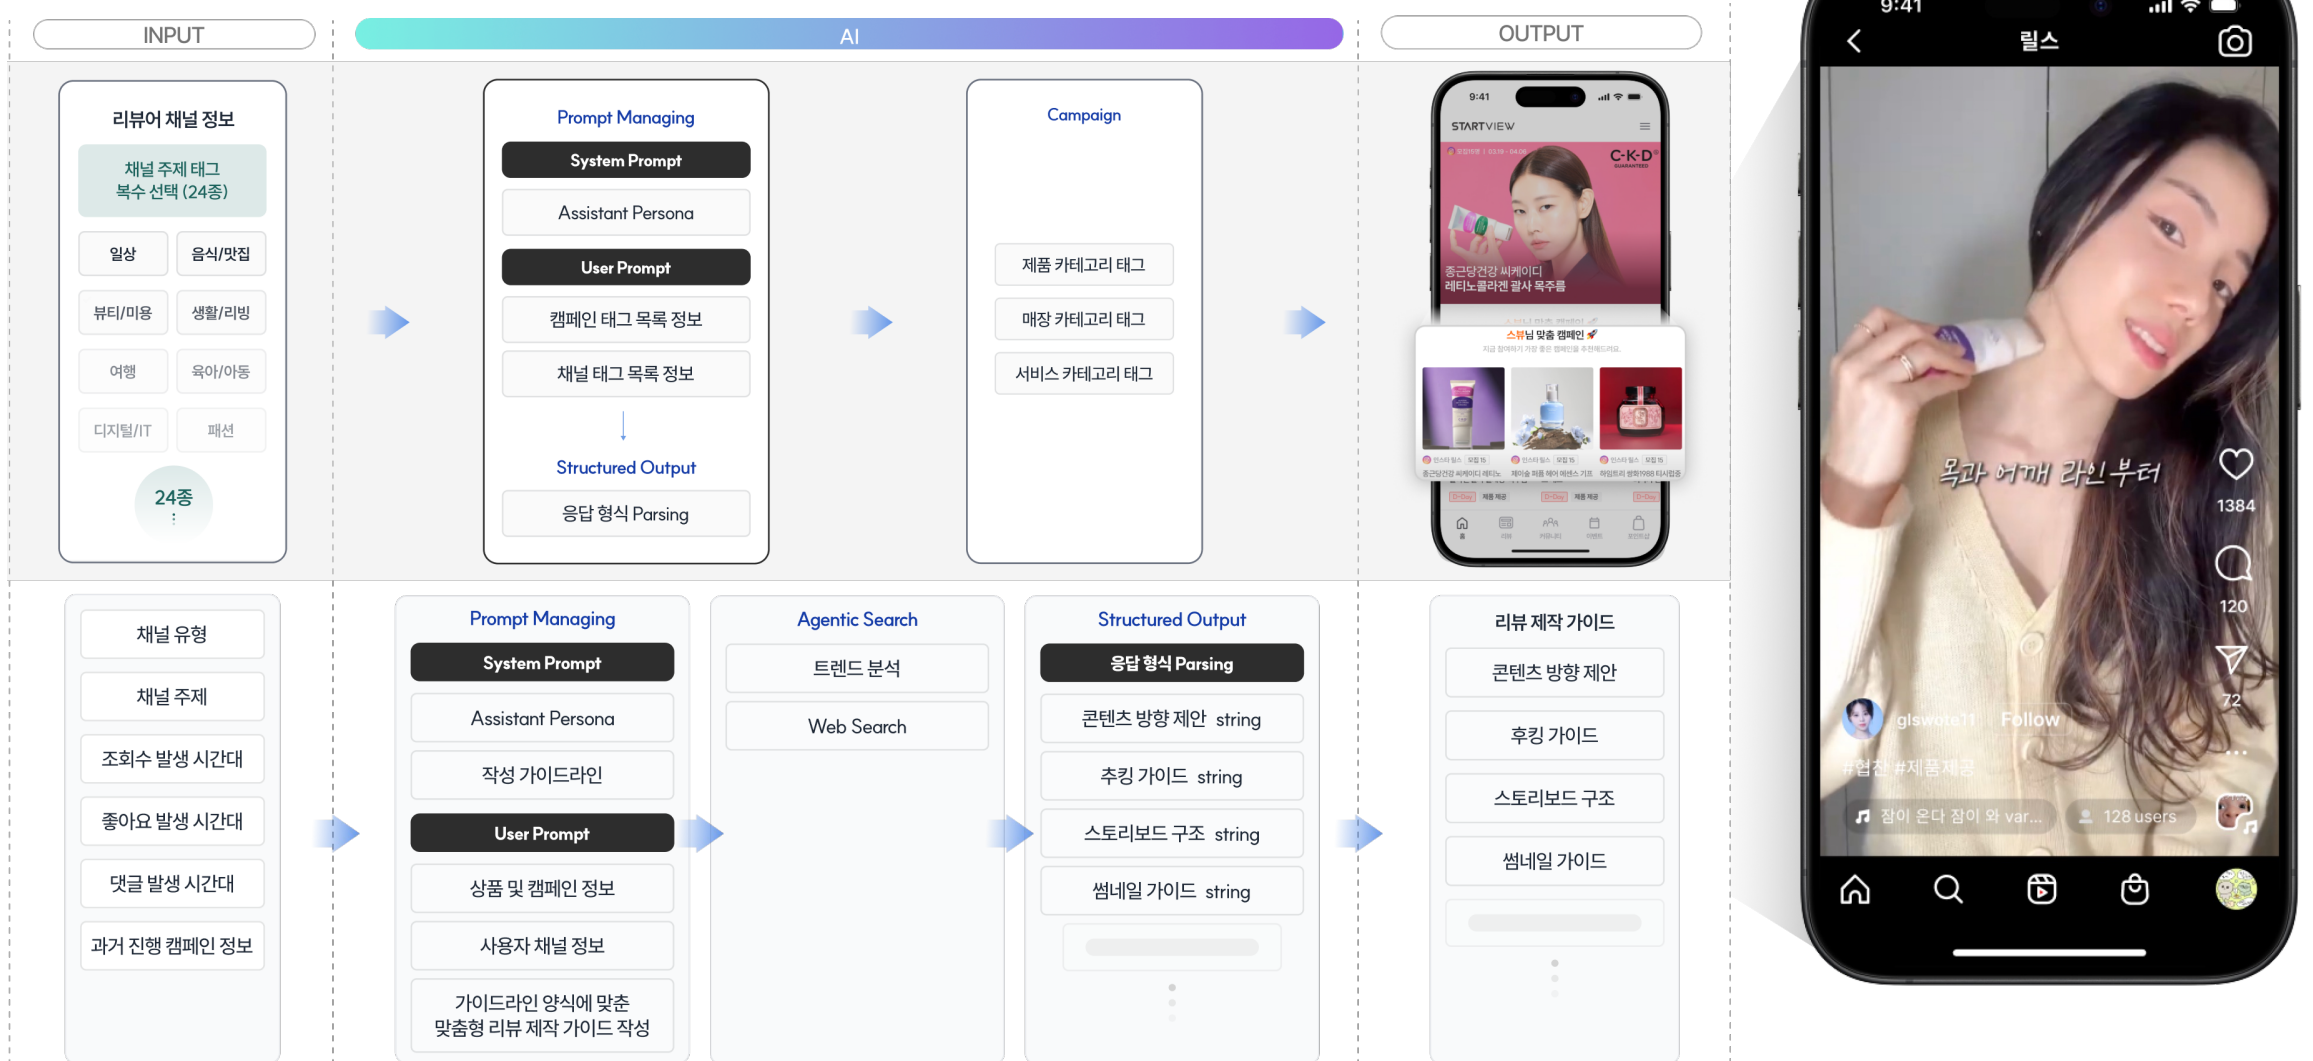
INPUT

AI

OUTPUT

리뷰어 채널 정보

채널 주제 태그
복수 선택 (24종)

일상
음식/맛집
뷰티/미용
생활/리빙
여행
육아/아동
디지털/IT
패션

24종

Prompt Managing
System Prompt
Assistant Persona
User Prompt
캠페인 태그 목록 정보
채널 태그 목록 정보

Structured Output
응답 형식 Parsing

Campaign

제품 카테고리 태그
매장 카테고리 태그
서비스 카테고리 태그

9:41
STARTVIEW
C-K-D
종근당건강 씨케이디
레티노콜라겐 괄사 목주름
스뷰님 맞춤 캠페인

9:41
릴스
목과 어깨 라인부터
1384
120
72
glswote11 Follow
#협찬 #제품제공
잠이 온다 잠이 와 var...
128 users

채널 유형
채널 주제
조회수 발생 시간대
좋아요 발생 시간대
댓글 발생 시간대
과거 진행 캠페인 정보

Prompt Managing
System Prompt
Assistant Persona
작성 가이드라인
User Prompt
상품 및 캠페인 정보
사용자 채널 정보
가이드라인 양식에 맞춘
맞춤형 리뷰 제작 가이드 작성

Agentic Search
트렌드 분석
Web Search

Structured Output
응답 형식 Parsing
콘텐츠 방향 제안 string
추킹 가이드 string
스토리보드 구조 string
썸네일 가이드 string

리뷰 제작 가이드
콘텐츠 방향 제안
후킹 가이드
스토리보드 구조
썸네일 가이드